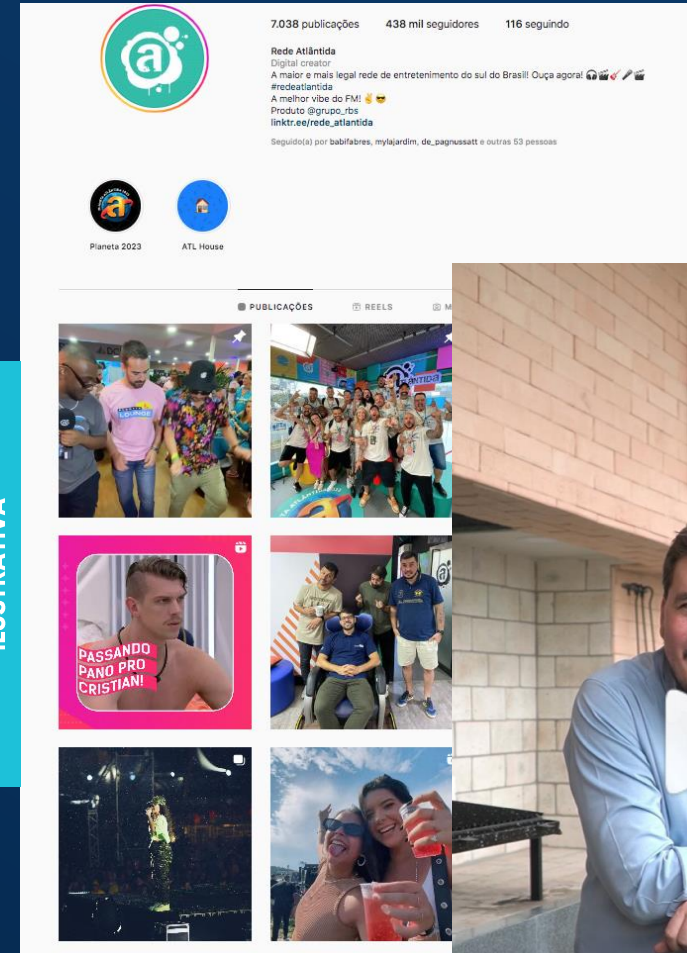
7.038 publicações 438 mil seguidores 116 seguindo

Rede Atlântida
Digital creator
A maior e mais legal rede de entretenimento do sul do Brasil! Ouça agora! 🎧🎬🎸🎤🎬
#redeatlantida
A melhor vibe do FM! ✌😎
Produto @grupo_rbs
linktr.ee/rede_atlantida

Seguido(a) por babifabres, mylajardim, de_pagnussatt e outras 53 pessoas

Planeta 2023
ATL House

PUBLICAÇÕES REELS M

PASSANDO PANO PRO CRISTIAN!

ILUSTRATIVA